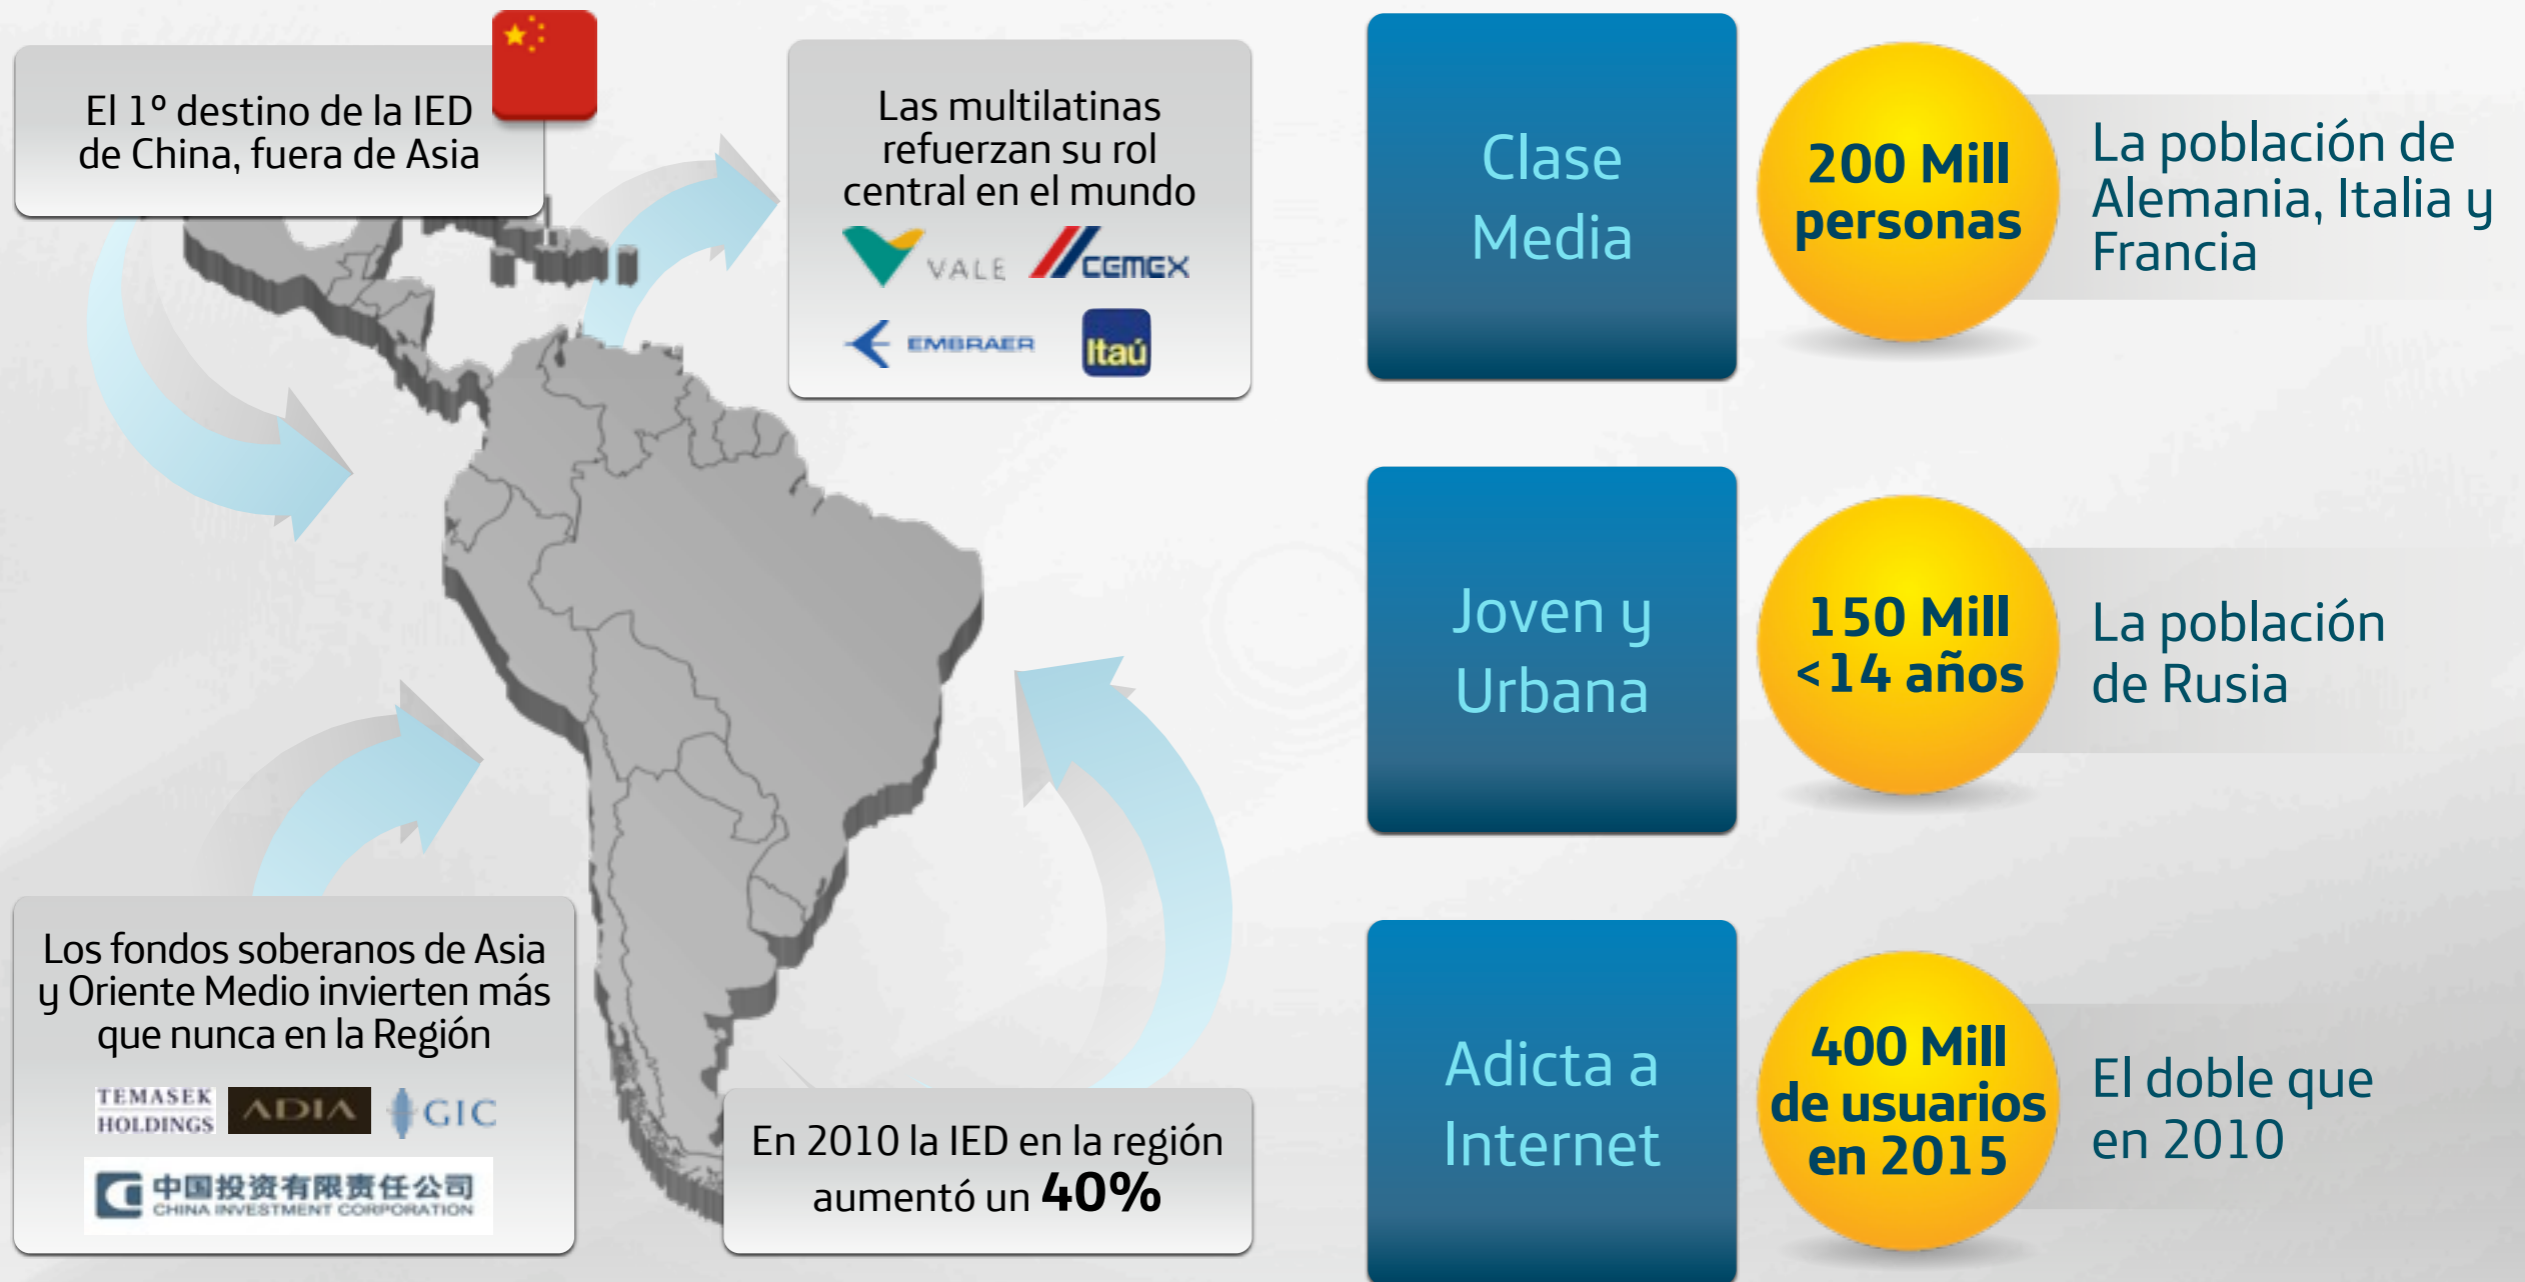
El 1° destino de la IED de China, fuera de Asia

Las multilatinas refuerzan su rol central en el mundo

VALE CEMEX

EMBRAER Itaú

Los fondos soberanos de Asia y Oriente Medio invierten más que nunca en la Región

TEMASEK HOLDINGS ADIA GIC

中国投资有限责任公司 CHINA INVESTMENT CORPORATION

En 2010 la IED en la región aumentó un 40%

Clase Media

200 Mill personas

La población de Alemania, Italia y Francia

Joven y Urbana

150 Mill <14 años

La población de Rusia

Adicta a Internet

400 Mill de usuarios en 2015

El doble que en 2010